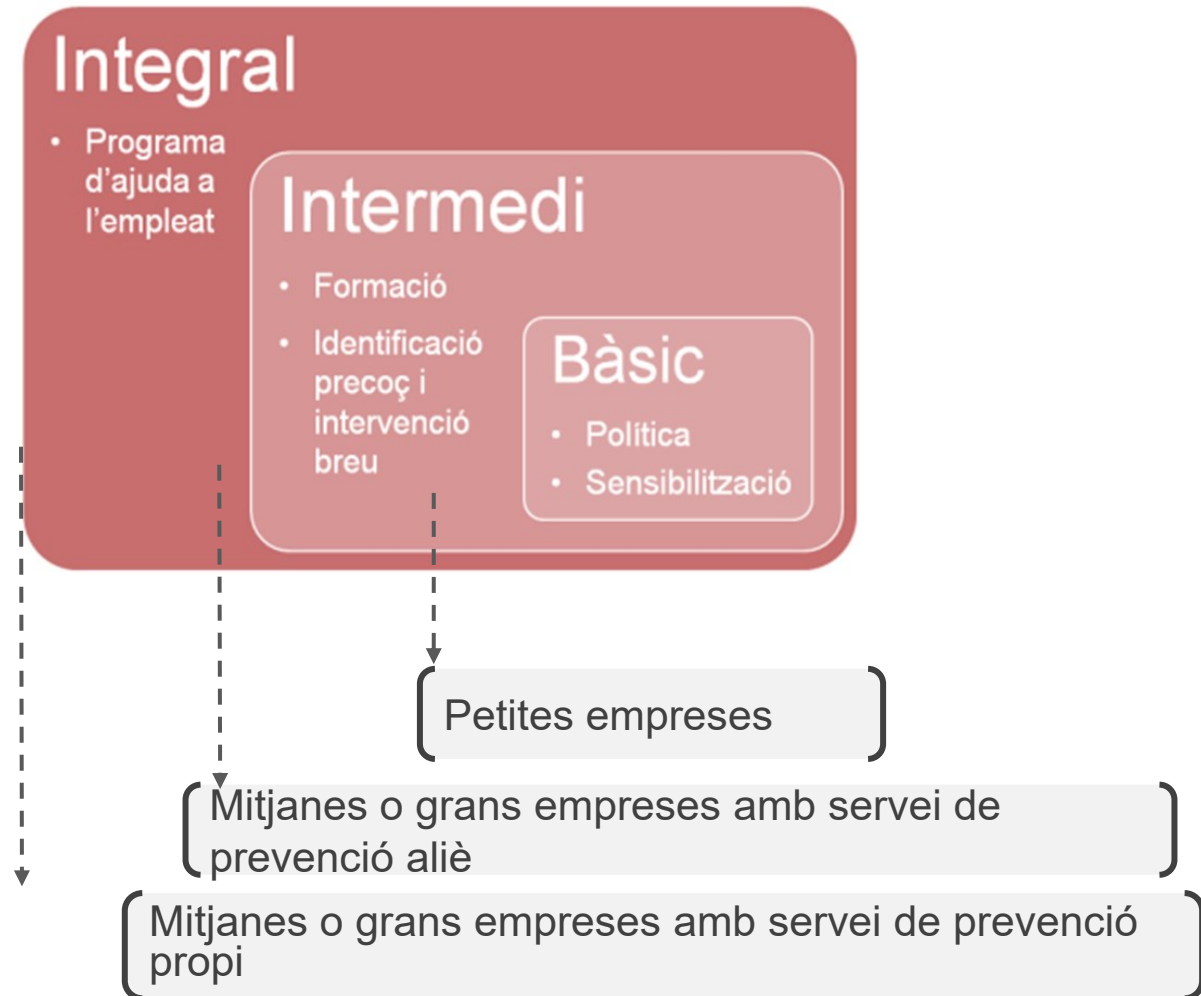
Integral

• Programa d'ajuda a l'empleat

Intermedi

• Formació
• Identificació precoç i intervenció breu

Bàsic

• Política
• Sensibilització

Petites empreses

Mitjanes o grans empreses amb servei de prevenció aliè

Mitjanes o grans empreses amb servei de prevenció propi